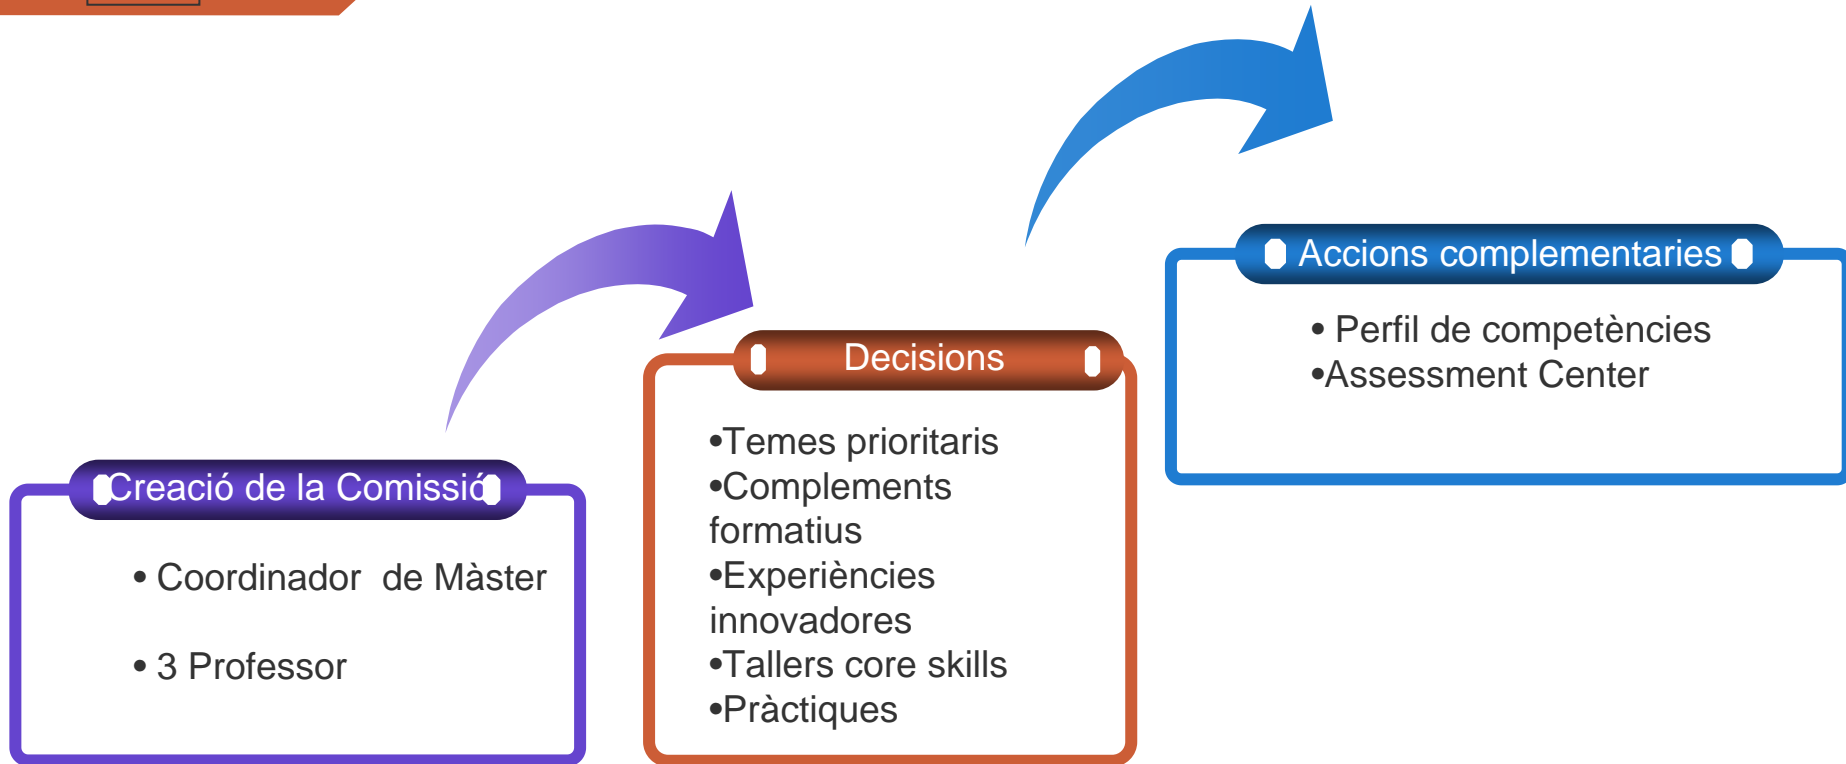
Creació de la Comissió

• Coordinador de Màster

• 3 Professor

Decisions

•Temes prioritaris
•Complements formatius
•Experiències innovadores
•Tallers core skills
•Pràctiques

Accions complementaries

• Perfil de competències
•Assessment Center